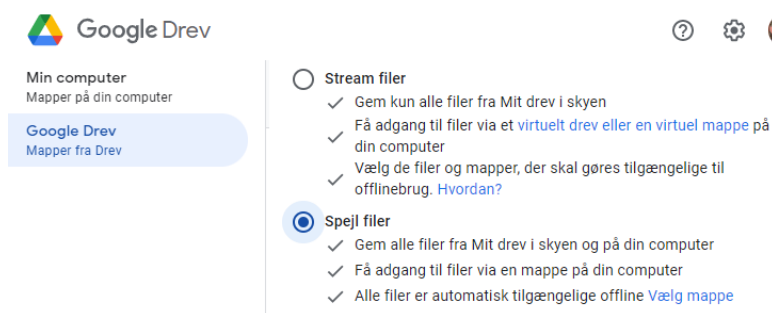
Google Drev

Min computer
Mapper på din computer

Google Drev
Mapper fra Drev

Stream filer
✓ Gem kun alle filer fra Mit drev i skyen
✓ Få adgang til filer via et virtuelt drev eller en virtuel mappe på din computer
✓ Vælg de filer og mapper, der skal gøres tilgængelige til offlinebrug. Hvordan?

Spejl filer
✓ Gem alle filer fra Mit drev i skyen og på din computer
✓ Få adgang til filer via en mappe på din computer
✓ Alle filer er automatisk tilgængelige offline Vælg mappe